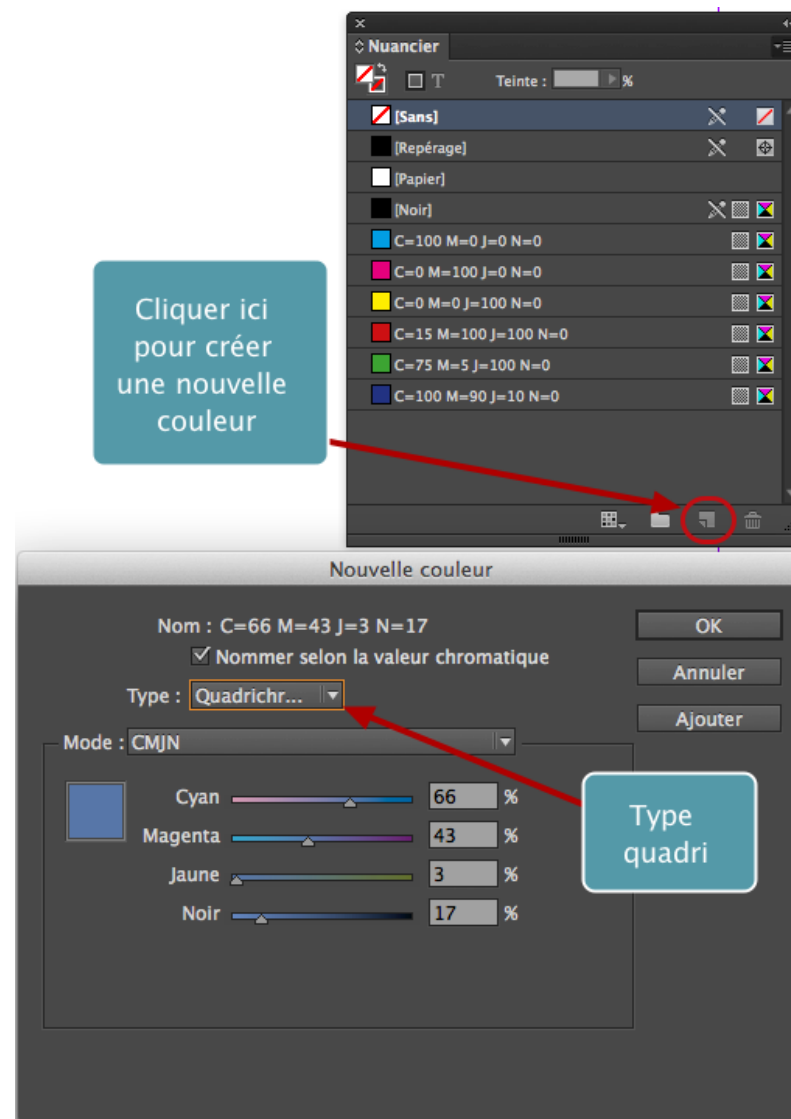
Nuancier

T

Teinte : %

[Sans]

[Repérage]

[Papier]

[Noir]

C=100 M=0 J=0 N=0

C=0 M=100 J=0 N=0

C=0 M=0 J=100 N=0

C=15 M=100 J=100 N=0

C=75 M=5 J=100 N=0

C=100 M=90 J=10 N=0

Cliquer ici pour créer une nouvelle couleur

Nouvelle couleur

Nom : C=66 M=43 J=3 N=17

Nommer selon la valeur chromatique

Type : Quadrichr...

Mode : CMJN

Cyan 66 %

Magenta 43 %

Jaune 3 %

Noir 17 %

OK

Annuler

Ajouter

Type quadri